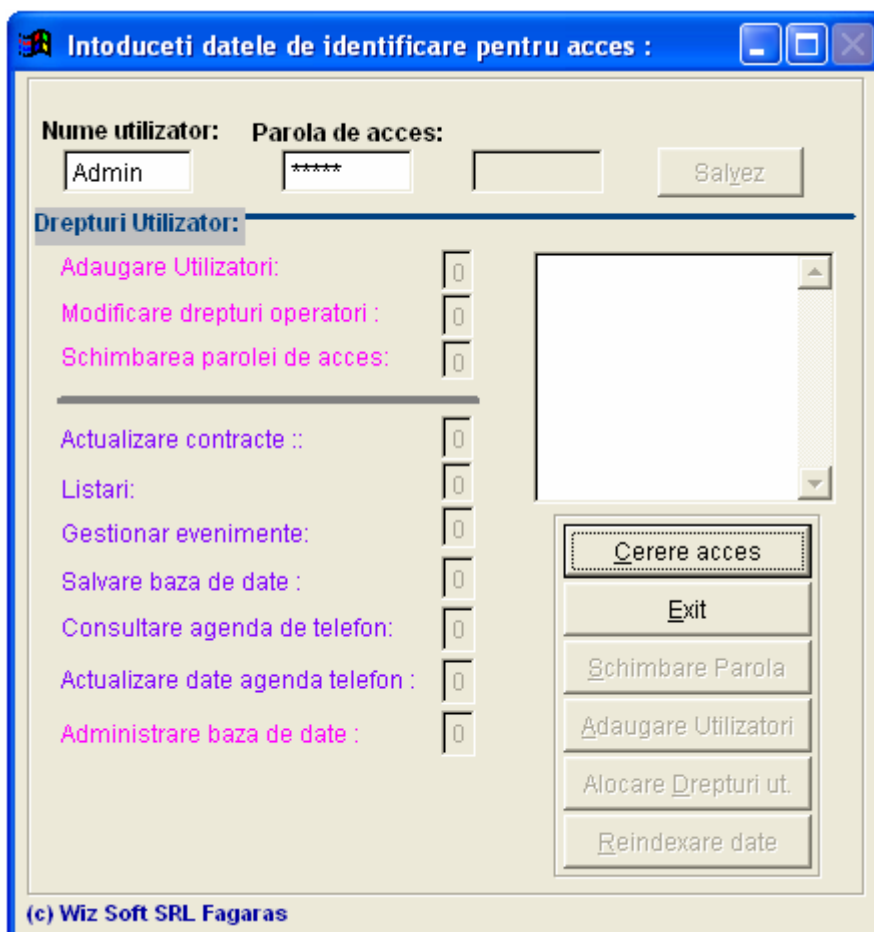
Intoduceti datele de identificare pentru acces :

Nume utilizator: Parola de acces:

Admin

*****

Salvez

Drepturi Utilizator:

Adaugare Utilizatori: 0

Modificare drepturi operatori : 0

Schimbarea parolei de acces: 0

Actualizare contracte :: 0

Listari: 0

Gestionar evenimente: 0

Salvare baza de date : 0

Consultare agenda de telefon: 0

Actualizare date agenda telefon : 0

Administrare baza de date : 0

Cerere acces

Exit

Schimbare Parola

Adaugare Utilizatori

Alocare Drepturi ut.

Reindexare date

(c) Wiz Soft SRL Fagaras